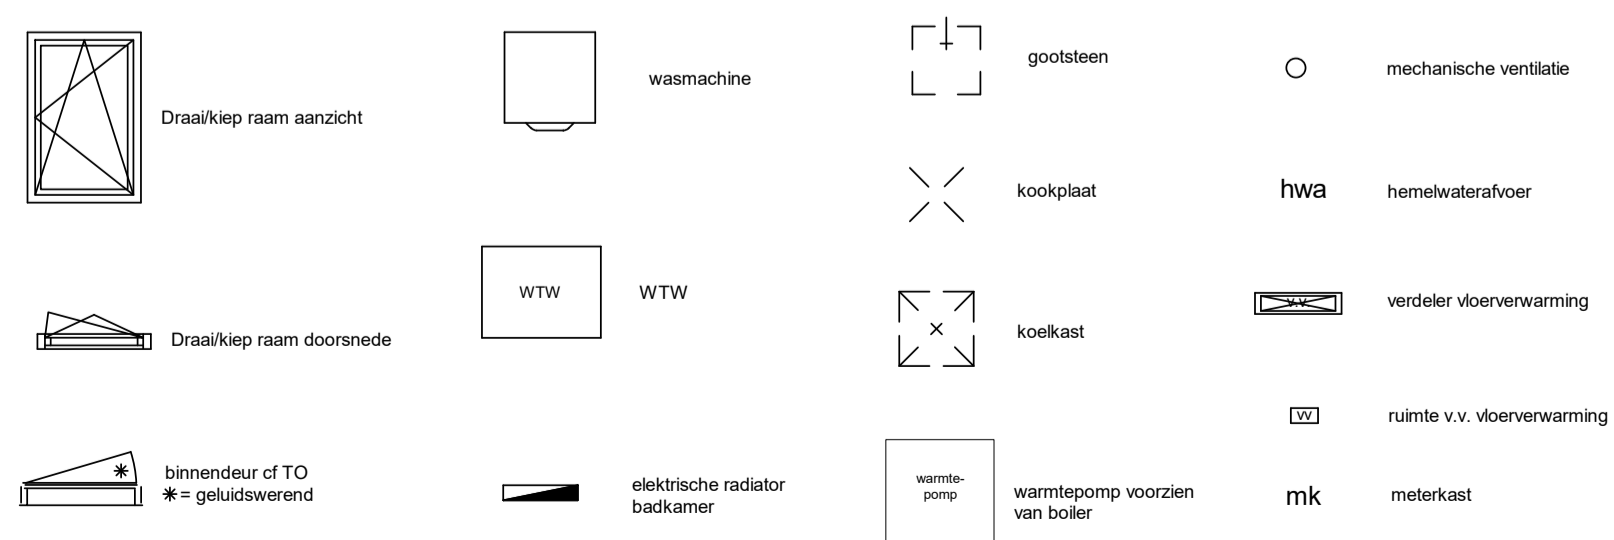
Draai/kiep raam aanzicht

wasmachine

gootsteen

mechanische ventilatie

kookplaat

hwa

hemelwaterafvoer

WTW

WTW

Draai/kiep raam doorsnede

koelkast

v.v

verdeler vloerverwarming

vv

ruimte v.v. vloerverwarming

✳

binnendeur cf TO
✳= geluidswerend

elektrische radiator badkamer

warmte-pomp

warmtepomp voorzien van boiler

mk

meterkast